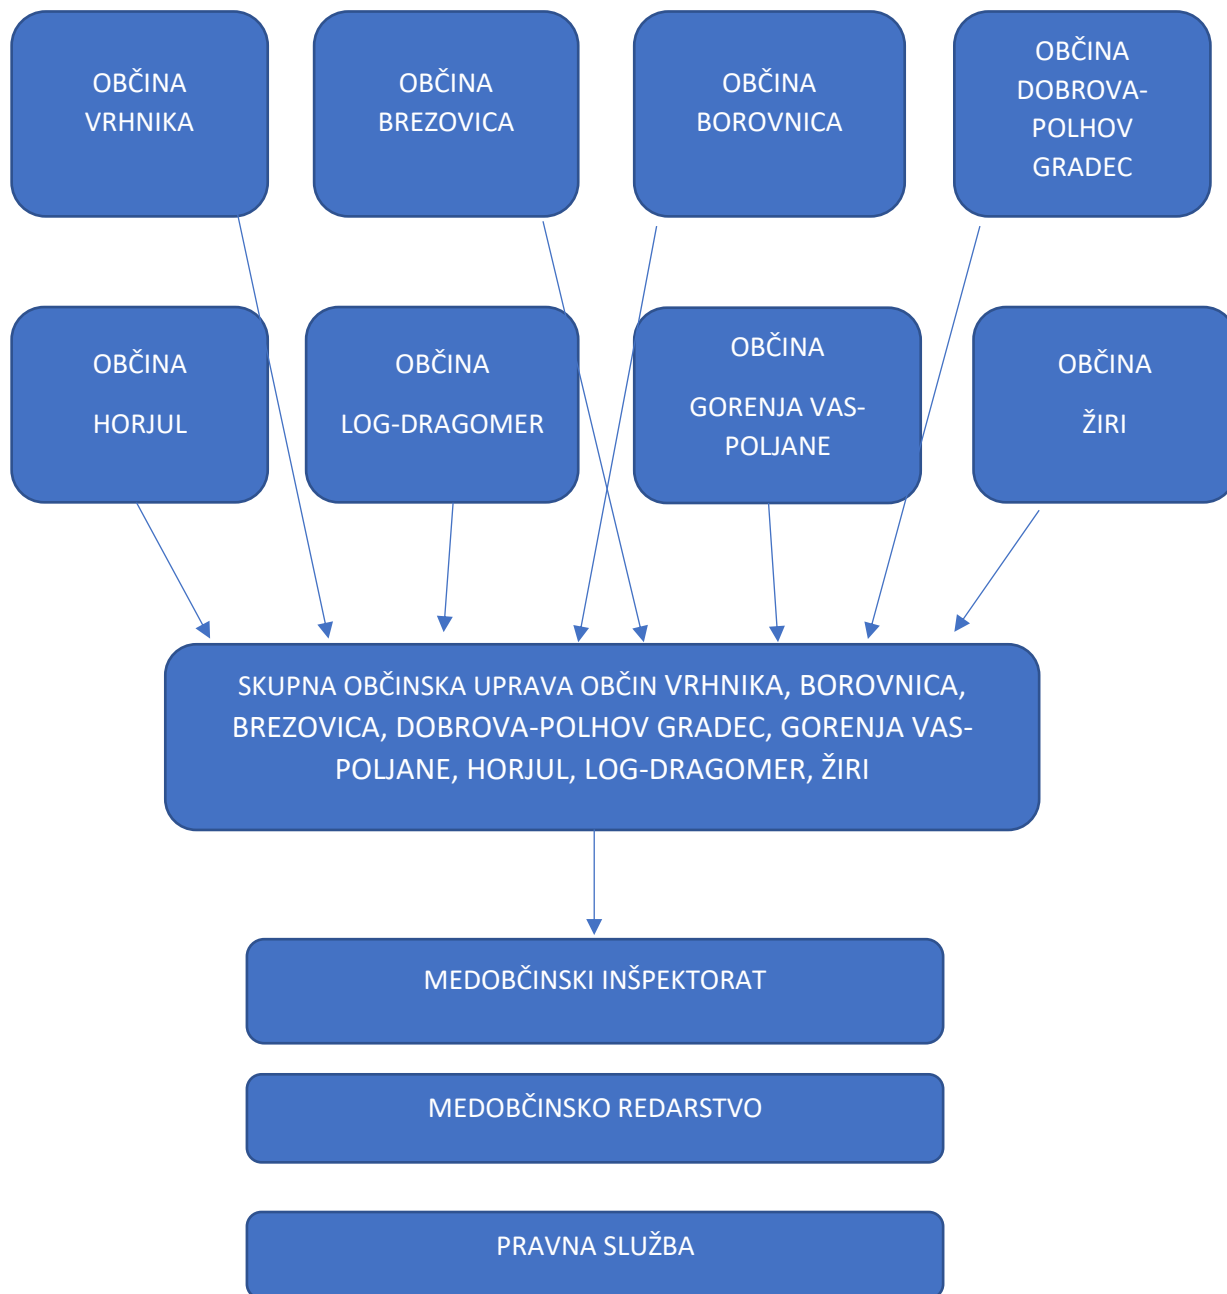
OBČINA VRHNIKA

OBČINA BREZOVICA

OBČINA BOROVNICA

OBČINA DOBROVA-POLHOV GRADEC

OBČINA HORJUL

OBČINA LOG-DRAGOMER

OBČINA GORENJA VAS-POLJANE

OBČINA ŽIRI

SKUPNA OBČINSKA UPRAVA OBČIN VRHNIKA, BOROVNICA, BREZOVICA, DOBROVA-POLHOV GRADEC, GORENJA VAS-POLJANE, HORJUL, LOG-DRAGOMER, ŽIRI

MEDOBČINSKI INŠPEKTORAT

MEDOBČINSKO REDARSTVO

PRAVNA SLUŽBA